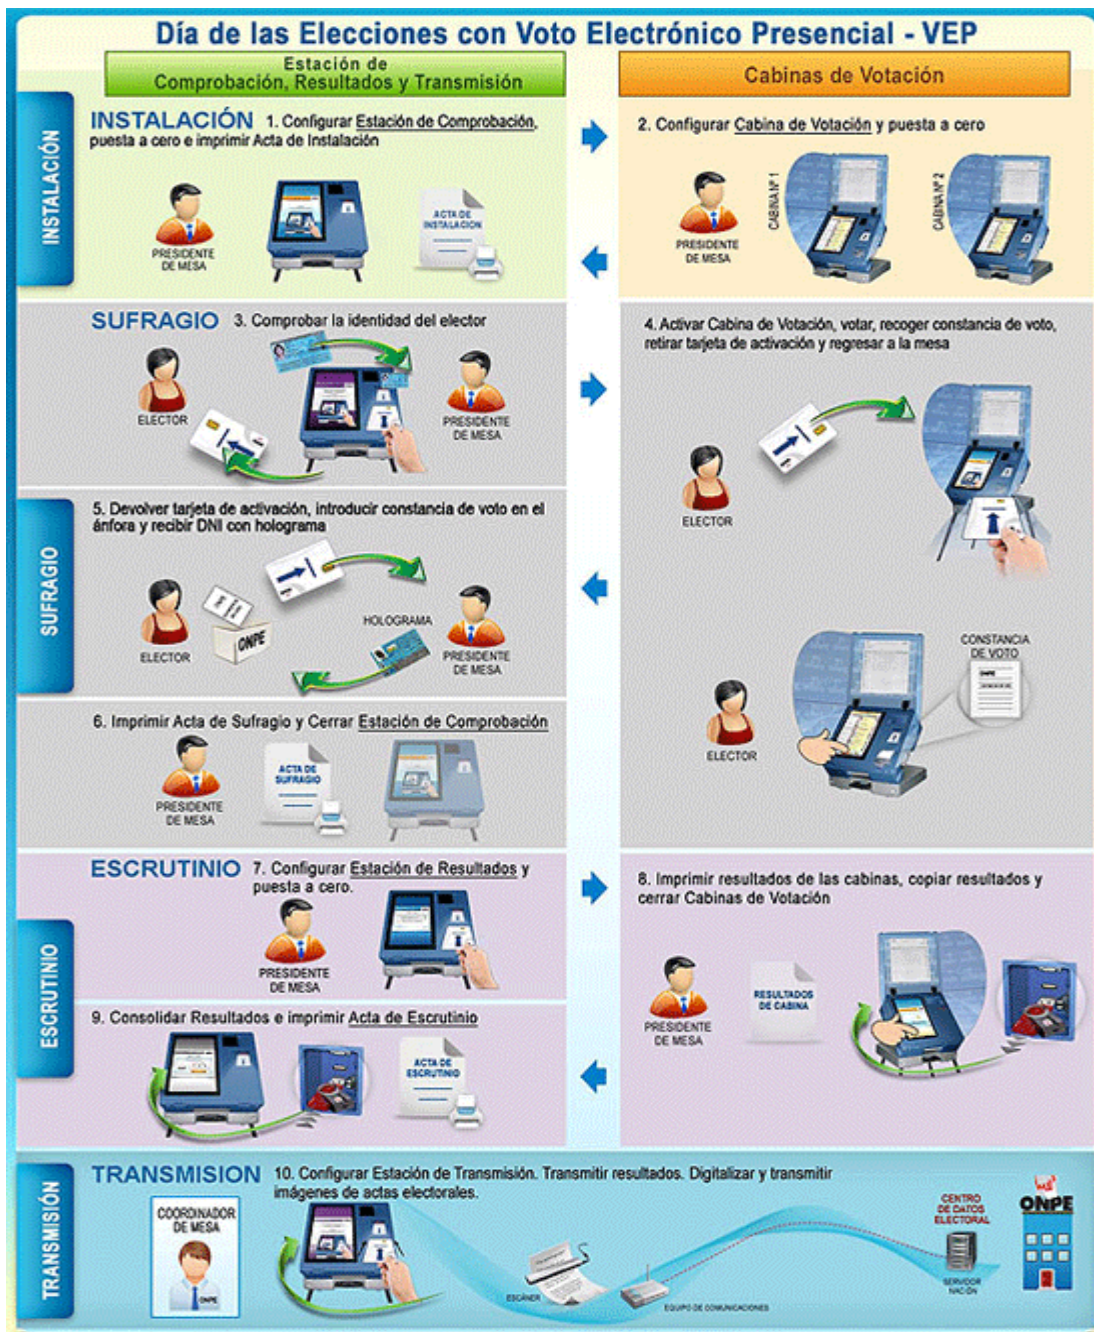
Día de las Elecciones con Voto Electrónico Presencial - VEP

Estación de Comprobación, Resultados y Transmisión

Cabinas de Votación

INSTALACIÓN

INSTALACIÓN 1. Configurar Estación de Comprobación, puesta a cero e imprimir Acta de Instalación

PRESIDENTE DE MESA

ACTA DE INSTALACIÓN

2. Configurar Cabina de Votación y puesta a cero

PRESIDENTE DE MESA

CABINA Nº 1

CABINA Nº 2

SUFRAGIO 3. Comprobar la identidad del elector

ELECTOR

PRESIDENTE DE MESA

4. Activar Cabina de Votación, votar, recoger constancia de voto, retirar tarjeta de activación y regresar a la mesa

ELECTOR

SUFRAGIO

5. Devolver tarjeta de activación, introducir constancia de voto en el ánfora y recibir DNI con holograma

ELECTOR

ONPE

HOLOGRAMA

PRESIDENTE DE MESA

CONSTANCIA DE VOTO

ELECTOR

6. Imprimir Acta de Sufragio y Cerrar Estación de Comprobación

PRESIDENTE DE MESA

ACTA DE SUFRAGIO

ESCRUTINIO

ESCRUTINIO 7. Configurar Estación de Resultados y puesta a cero.

PRESIDENTE DE MESA

8. Imprimir resultados de las cabinas, copiar resultados y cerrar Cabinas de Votación

PRESIDENTE DE MESA

RESULTADOS DE CABINA

9. Consolidar Resultados e imprimir Acta de Escrutinio

ACTA DE ESCRUTINIO

TRANSMISIÓN

TRANSMISION 10. Configurar Estación de Transmisión. Transmitir resultados. Digitalizar y transmitir imágenes de actas electorales.

COORDINADOR DE MESA

ONPE

ESCÁNER

EQUIPO DE COMUNICACIONES

CENTRO DE DATOS ELECTORAL

SERVIDOR NACIÓN

ONPE